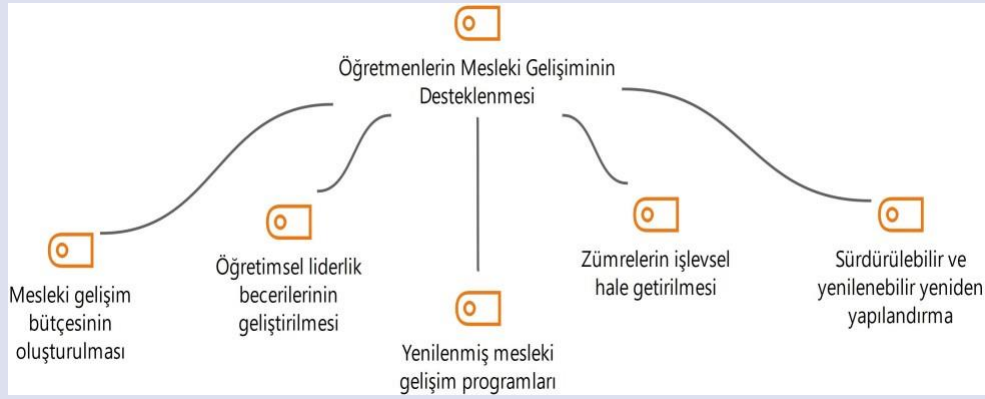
Öğretmenlerin Mesleki Gelişiminin Desteklenmesi

Mesleki gelişim bütçesinin oluşturulması

Öğretimsel liderlik becerilerinin geliştirilmesi

Yenilenmiş mesleki gelişim programları

Zümrelerin işlevsel hale getirilmesi

Sürdürülebilir ve yenilenebilir yeniden yapılandırma